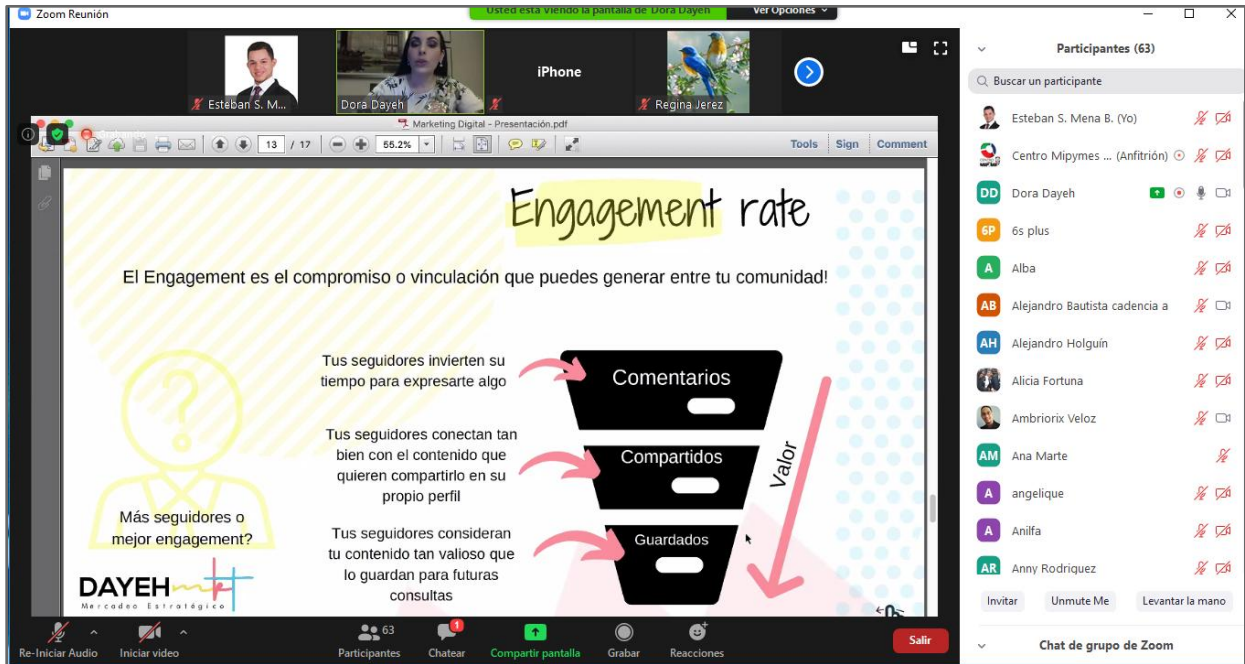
Zoom Reunión

Usted está viendo la pantalla de Dora Dayen

Ver Opciones

Estéban S. M...

Dora Dayeh

iPhone

Regina Jerez

Marketing Digital - Presentación.pdf

13 / 17

55.2%

Tools Sign Comment

Engagement rate

El Engagement es el compromiso o vinculación que puedes generar entre tu comunidad!

Tus seguidores invierten su tiempo para expresarte algo

Comentarios

Tus seguidores conectan tan bien con el contenido que quieren compartirlo en su propio perfil

Compartidos

Valor

Tus seguidores consideran tu contenido tan valioso que lo guardan para futuras consultas

Guardados

Más seguidores o mejor engagement?

DAYEH

Mercadeo Estratégico

Participantes (63)

Buscar un participante

Esteban S. Mena B. (Yo)

Centro Mipymes ... (Anfitrión)

DD Dora Dayeh

6P 6s plus

A Alba

AB Alejandro Bautista cadencia a

AH Alejandro Holguín

Alicia Fortuna

Ambriorix Veloz

AM Ana Marte

A angelique

A Anilfa

AR Anny Rodriguez

Invitar

Unmute Me

Levantar la mano

Chat de grupo de Zoom

Re-Iniciar Audio

Iniciar video

63

Participantes

1

Chatear

Compartir pantalla

Grabar

Reacciones

Salir